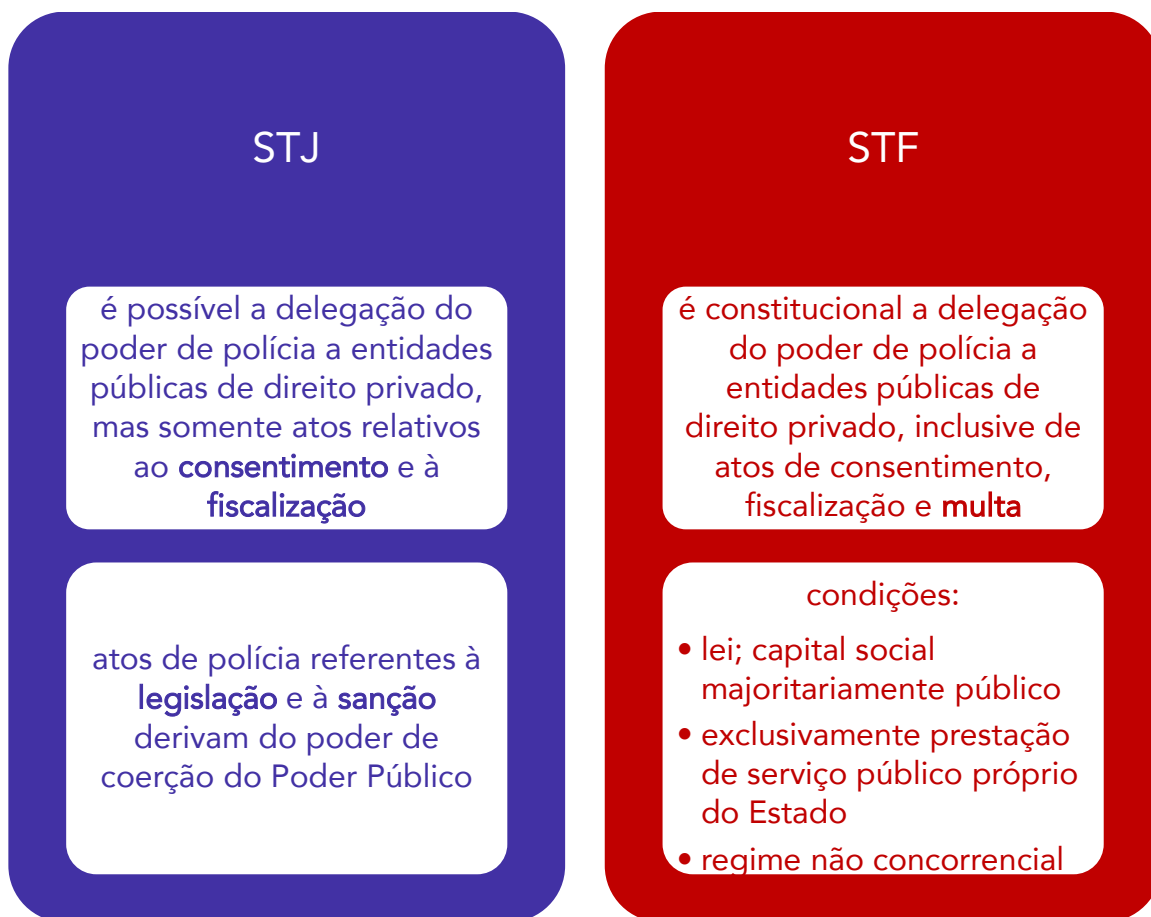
STJ

é possível a delegação do poder de polícia a entidades públicas de direito privado, mas somente atos relativos ao consentimento e à fiscalização

atos de polícia referentes à legislação e à sanção derivam do poder de coerção do Poder Público

STF

é constitucional a delegação do poder de polícia a entidades públicas de direito privado, inclusive de atos de consentimento, fiscalização e multa

condições:

• lei; capital social majoritariamente público
• exclusivamente prestação de serviço público próprio do Estado
• regime não concorrencial